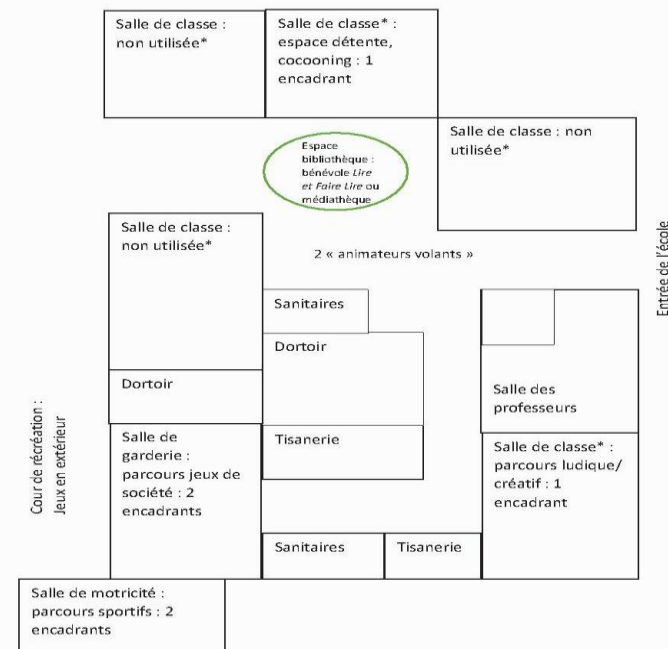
Salle de classe : non utilisée*

Salle de classe* : espace détente, cocooning : 1 encadrant

Salle de classe : non utilisée*

Espace bibliothèque : bénévole *Lire et Faire Lire* ou médiathèque

Entrée de l'école

Salle de classe : non utilisée*

2 « animateurs volants »

Sanitaires

Dortoir

Dortoir

Salle des professeurs

Cour de récréation : Jeux en extérieur

Salle de garderie : parcours jeux de société : 2 encadrants

Tisanerie

Salle de classe* : parcours ludique/ créatif : 1 encadrant

Sanitaires

Tisanerie

Salle de motricité : parcours sportifs : 2 encadrants